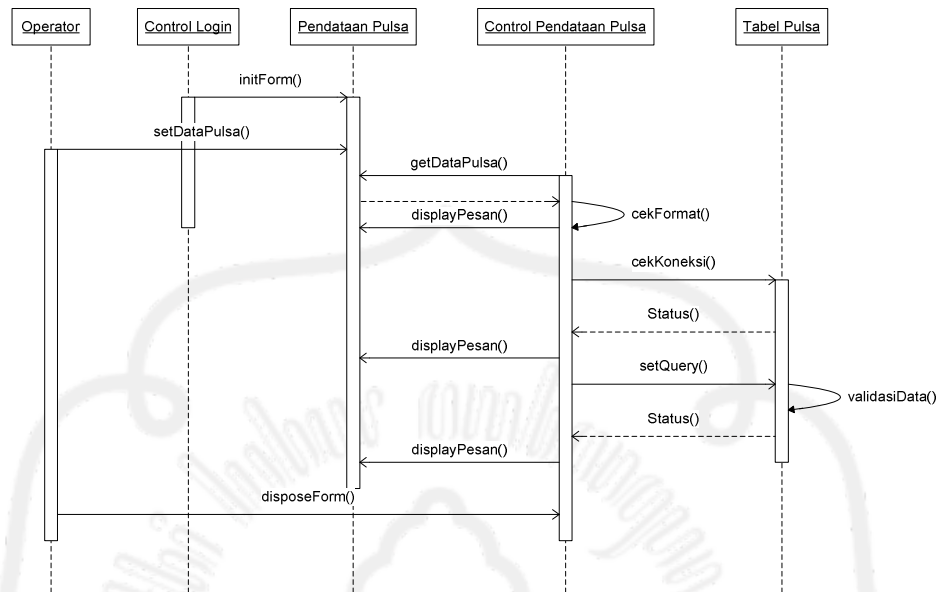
Operator
Control Login
Pendataan Pulsa
Control Pendataan Pulsa
Tabel Pulsa

initForm()
setDataPulsa()
getDataPulsa()
displayPesan()
cekFormat()
cekKoneksi()
Status()
displayPesan()
setQuery()
validasiData()
Status()
displayPesan()
disposeForm()